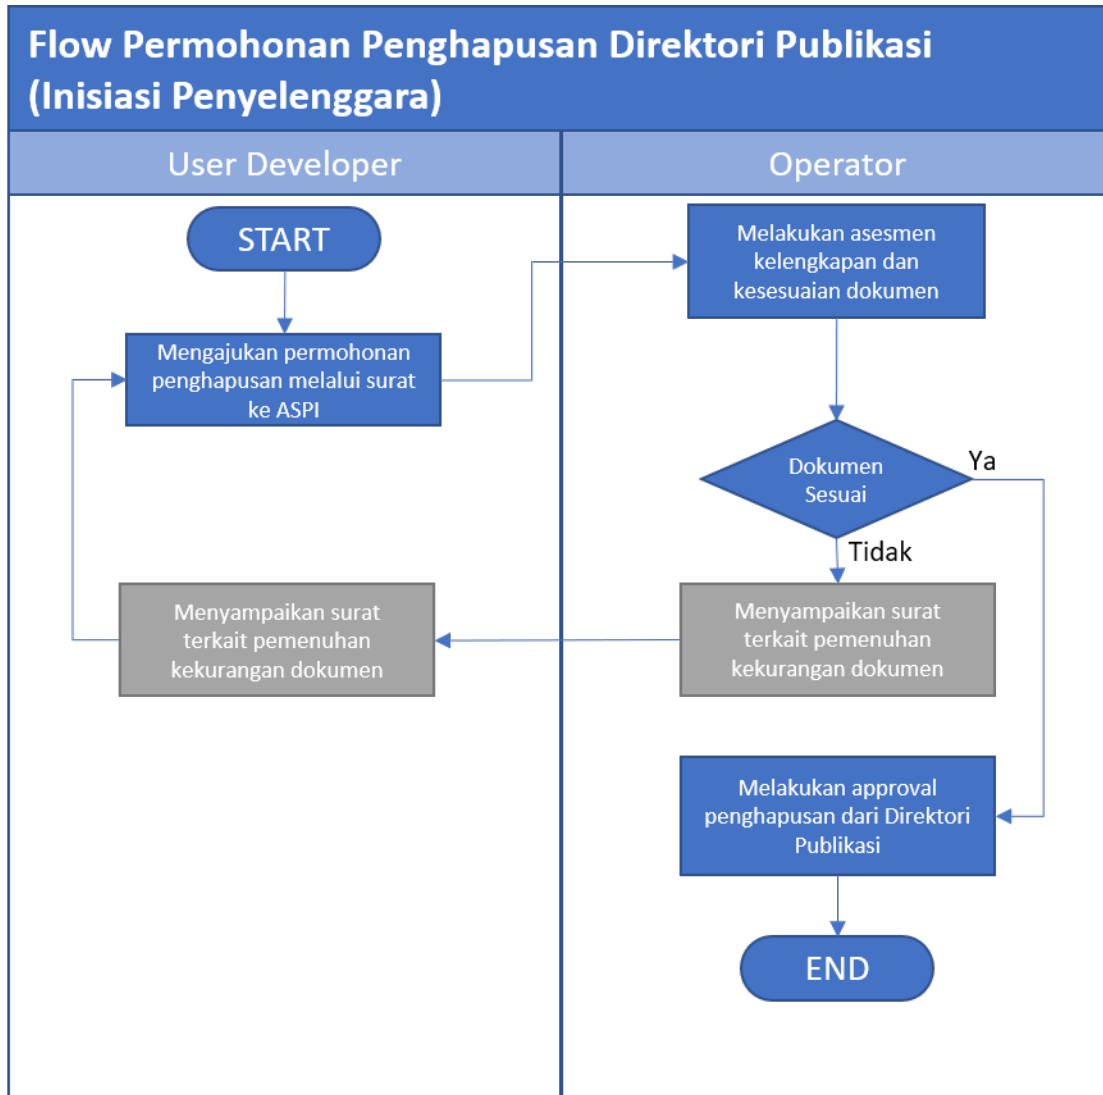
Flow Permohonan Penghapusan Direktori Publikasi (Inisiasi Penyelenggara)

User Developer

Operator

START

Mengajukan permohonan penghapusan melalui surat ke ASPI

Melakukan asesmen kelengkapan dan kesesuaian dokumen

Dokumen Sesuai

Ya

Tidak

Menyampaikan surat terkait pemenuhan kekurangan dokumen

Menyampaikan surat terkait pemenuhan kekurangan dokumen

Melakukan approval penghapusan dari Direktori Publikasi

END